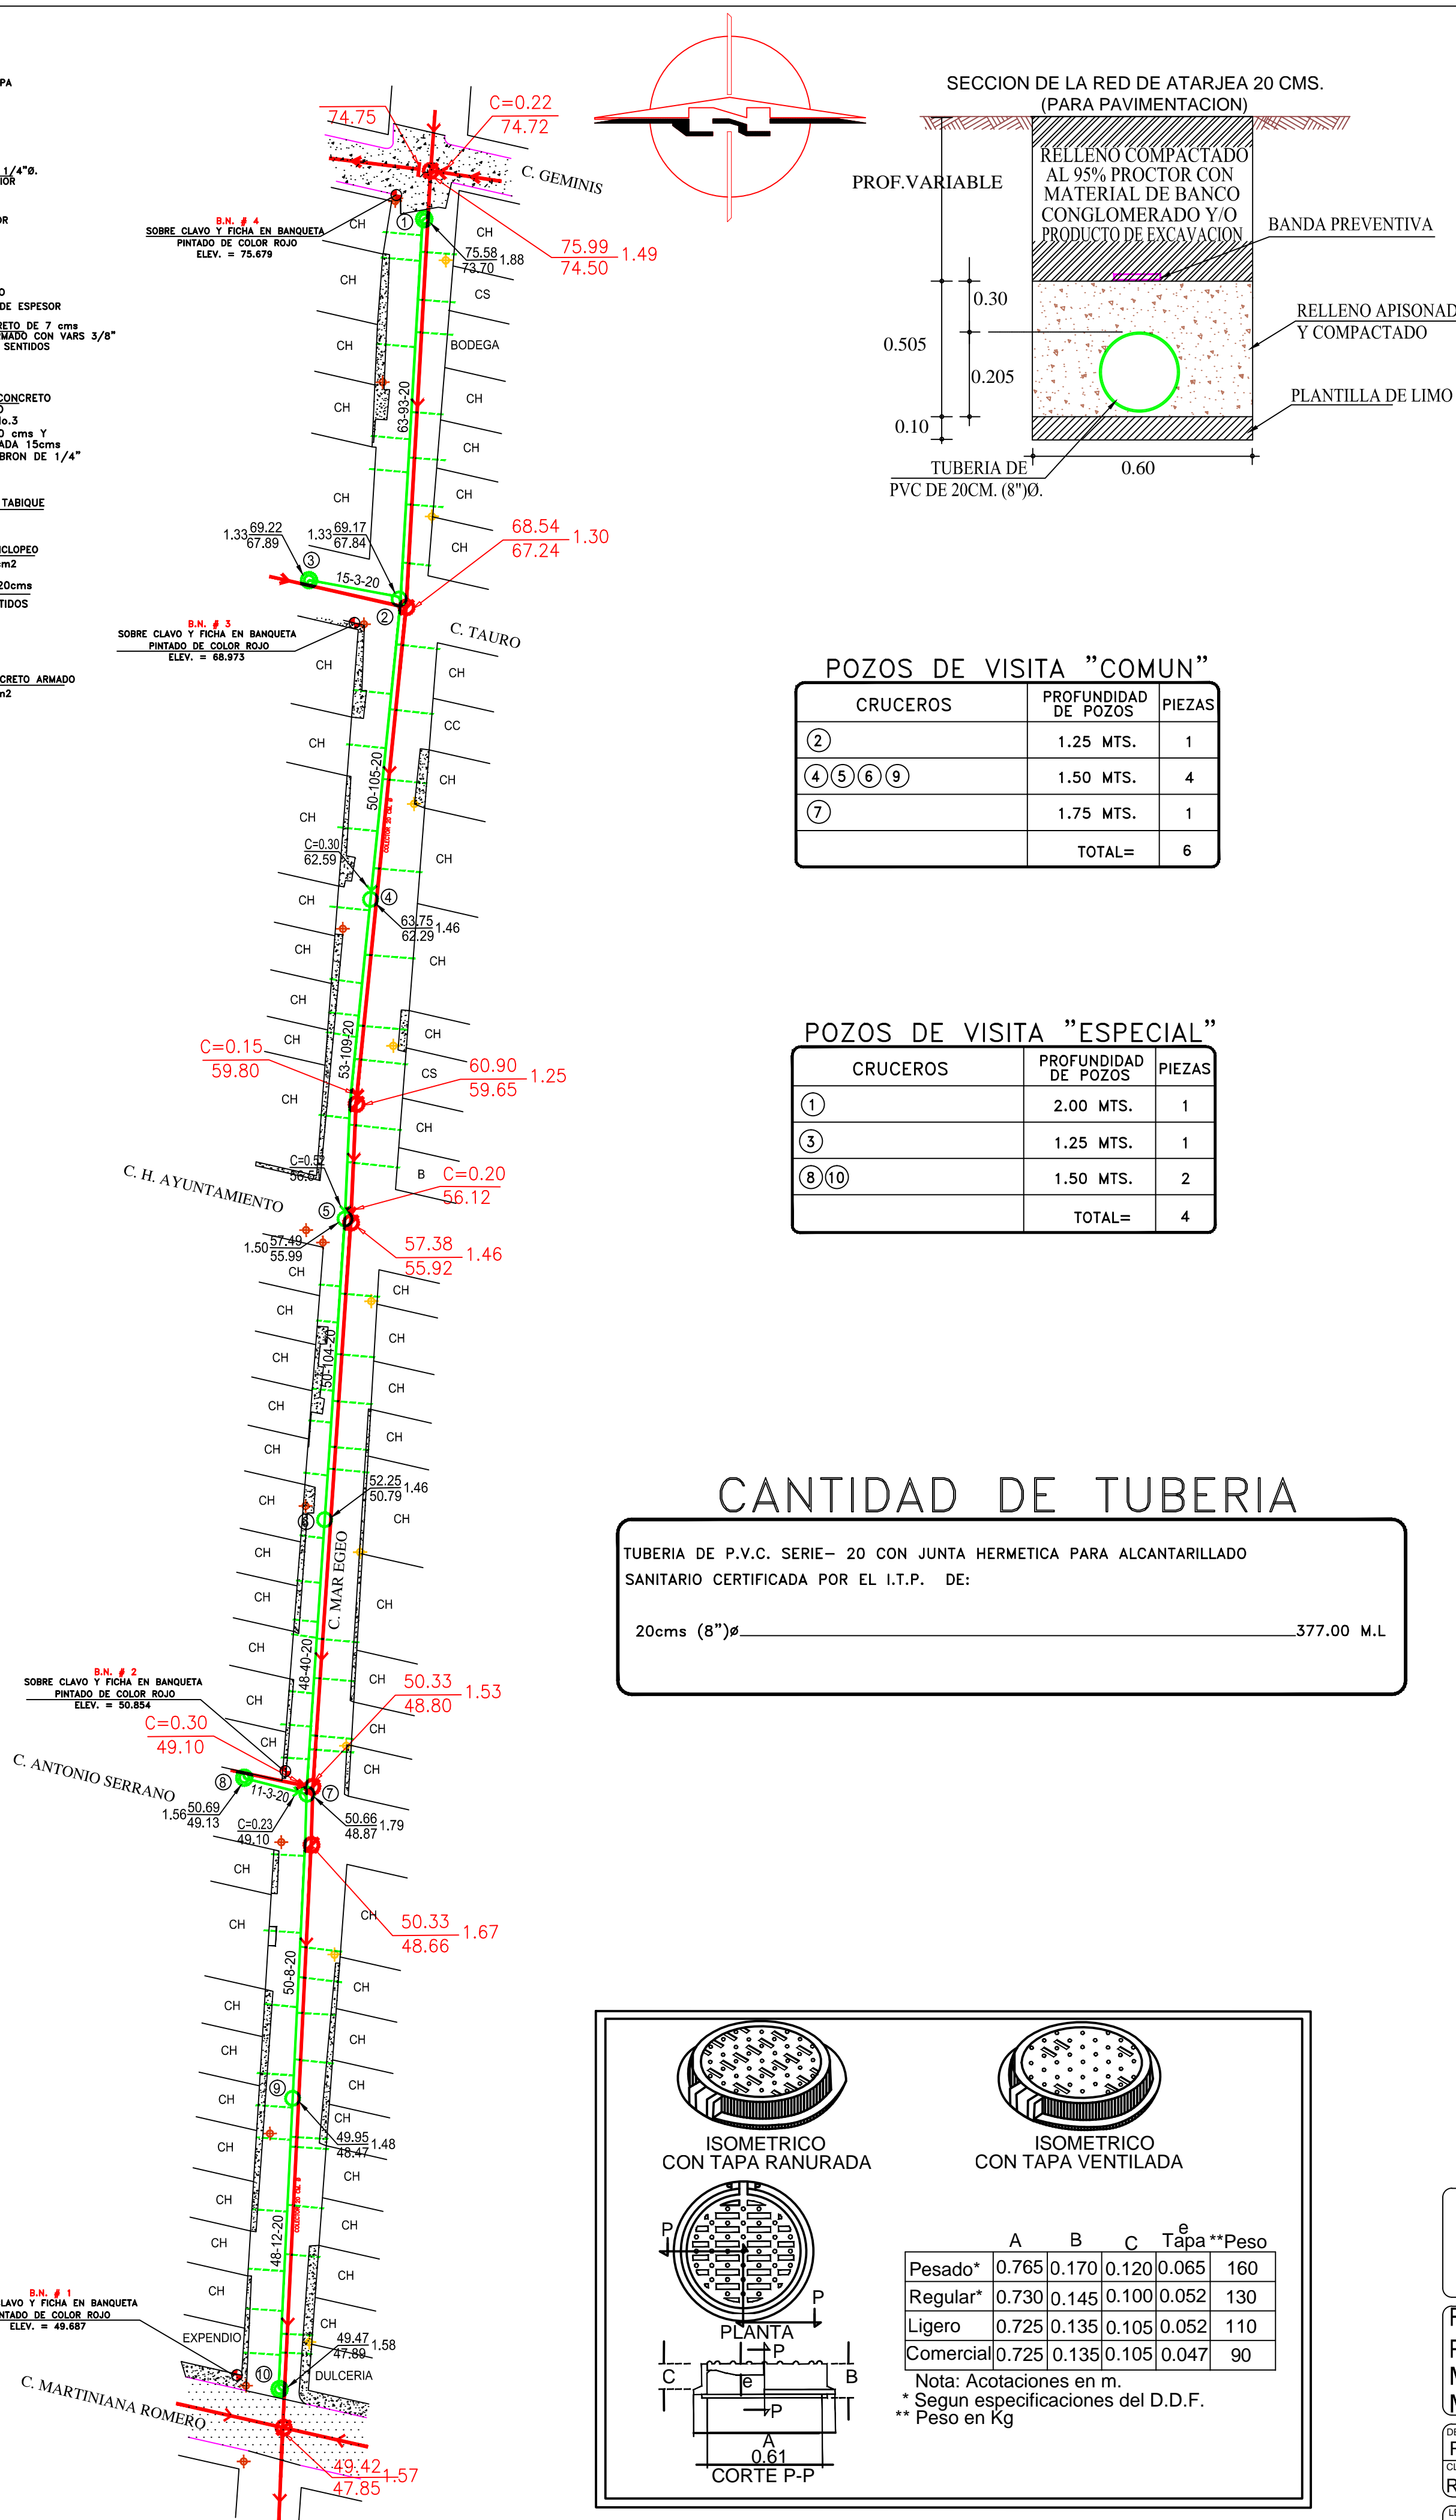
PA

1/4"Ø.
IOR

OR

O
DE ESPESOR

RETO DE 7 cms
MADO CON VARS 3/8"
SENTIDOS

CONCRETO
O
lo.3
0 cms Y
ADA 15cms
BRON DE 1/4"

TABIQUE

CLOPEO
cm2

20cms
TIDOS

CRETO ARMADO
n2

74.75
C=0.22
74.72
C. GEMINIS
B.N. # 4
SOBRE CLAVO Y FICHA EN BANQUETA
PINTADO DE COLOR ROJO
ELEV. = 75.679
CH
①
CH
75.58
73.70 1.88
75.99
74.50 1.49
CH
CS
CH
BODEGA
63-93-20
CH
CH
CH
CH
CH
CH
1.33 69.22
67.89
1.33 69.17
67.84
③
15-3-20
68.54
67.24 1.30
B.N. # 3
SOBRE CLAVO Y FICHA EN BANQUETA
PINTADO DE COLOR ROJO
ELEV. = 68.973
②
C. TAURO
CH
CH
CC
CH
50-105-20
CH
CH
CH
C=0.30
62.59
④
CH
63.75
62.29 1.46
CH
CH
CH
53-109-20
CH
C=0.15
59.80
CH
60.90
59.65 1.25
CS
CH
CH
C=0.52
56.64
B
C=0.20
56.12
C. H. AYUNTAMIENTO
⑤
1.50 57.49
55.99
57.38
55.92 1.46
CH
CH
CH
50-104-20
CH
CH
CH
CH
CH
CH
52.25
50.79 1.46
CH
⑥
CH
C. MAR EGEO
CH
CH
CH
48-40-20
B.N. # 2
SOBRE CLAVO Y FICHA EN BANQUETA
PINTADO DE COLOR ROJO
ELEV. = 50.854
CH
50.33
48.80 1.53
C=0.30
49.10
CH
CH
CH
C. ANTONIO SERRANO
⑧
11-3-20
⑦
1.56 50.69
49.13
C=0.23
49.10
50.66
48.87 1.79
CH
CH
50.33
48.66 1.67
CH
50-8-20
CH
CH
CH
CH
⑨
CH
CH
49.95
48.47 1.48
CH
CH
CH
48-12-20
CH
CH
CH
B.N. # 1
LAVO Y FICHA EN BANQUETA
NTADO DE COLOR ROJO
ELEV. = 49.687
CH
EXPENDIO
49.47
47.89 1.58
⑩
DULCERIA
C. MARTINIANA ROMERO
49.42
47.85 1.57

SECCION DE LA RED DE ATARJEA 20 CMS.
(PARA PAVIMENTACION)
PROF.VARIABLE
RELLENO COMPACTADO AL 95% PROCTOR CON MATERIAL DE BANCO CONGLOMERADO Y/O PRODUCTO DE EXCAVACION
BANDA PREVENTIVA
0.30
0.505
0.205
0.10
RELLENO APISONAD Y COMPACTADO
PLANTILLA DE LIMO
TUBERIA DE PVC DE 20CM. (8")Ø.
0.60

POZOS DE VISITA "COMUN"
| CRUCEROS | PROFUNDIDAD DE POZOS | PIEZAS |
|---|---|---|
| ② | 1.25 MTS. | 1 |
| ④⑤⑥⑨ | 1.50 MTS. | 4 |
| ⑦ | 1.75 MTS. | 1 |
| | TOTAL= | 6 |

POZOS DE VISITA "ESPECIAL"
| CRUCEROS | PROFUNDIDAD DE POZOS | PIEZAS |
|---|---|---|
| ① | 2.00 MTS. | 1 |
| ③ | 1.25 MTS. | 1 |
| ⑧⑩ | 1.50 MTS. | 2 |
| | TOTAL= | 4 |

CANTIDAD DE TUBERIA
TUBERIA DE P.V.C. SERIE– 20 CON JUNTA HERMETICA PARA ALCANTARILLADO SANITARIO CERTIFICADA POR EL I.T.P. DE:
20cms (8")ø 377.00 M.L

ISOMETRICO
CON TAPA RANURADA
ISOMETRICO
CON TAPA VENTILADA
P
P
PLANTA
P
C
e
B
P
A
0.61
CORTE P-P

| | A | B | C | e Tapa | **Peso |
|---|---|---|---|---|---|
| Pesado* | 0.765 | 0.170 | 0.120 | 0.065 | 160 |
| Regular* | 0.730 | 0.145 | 0.100 | 0.052 | 130 |
| Ligero | 0.725 | 0.135 | 0.105 | 0.052 | 110 |
| Comercial | 0.725 | 0.135 | 0.105 | 0.047 | 90 |

Nota: Acotaciones en m.
* Segun especificaciones del D.D.F.
** Peso en Kg